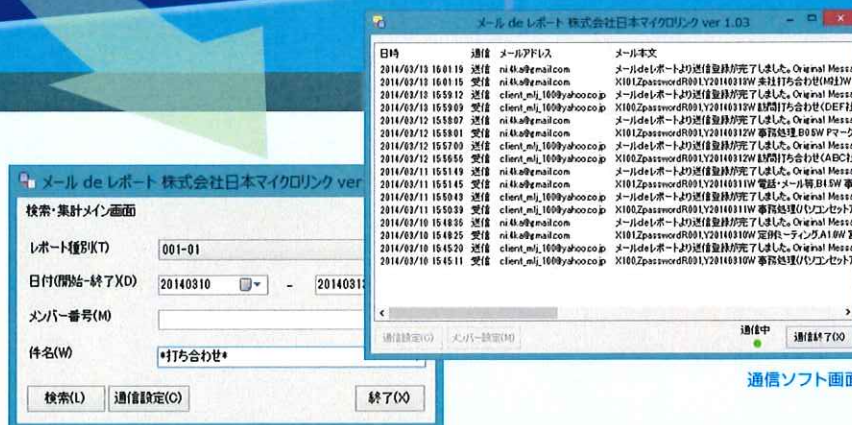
メール de レポート 株式会社日本マイクロリンク ver 1.03

| 日時 | 通信 | メールアドレス | メール本文 |
|---|---|---|---|
| 2014/03/13 16:01:19 | 送信 | ni4ka@gmail.com | メールdeレポートより送信登録が完了しました。Original Messa |
| 2014/03/13 16:01:15 | 受信 | ni4ka@gmail.com | X101,ZpasswordR001,Y20140313W 来社打ち合わせ(M社)W |
| 2014/03/13 15:59:12 | 送信 | client_mlj_100@yahoo.co.jp | メールdeレポートより送信登録が完了しました。Original Messa |
| 2014/03/13 15:59:09 | 受信 | client_mlj_100@yahoo.co.jp | X100,ZpasswordR001,Y20140313W 訪問打ち合わせ(DEF社 |
| 2014/03/12 15:58:07 | 送信 | ni4ka@gmail.com | メールdeレポートより送信登録が完了しました。Original Messa |
| 2014/03/12 15:58:01 | 受信 | ni4ka@gmail.com | X101,ZpasswordR001,Y20140312W 事務処理,B05W Pマーク |
| 2014/03/12 15:57:00 | 送信 | client_mlj_100@yahoo.co.jp | メールdeレポートより送信登録が完了しました。Original Messa |
| 2014/03/12 15:56:56 | 受信 | client_mlj_100@yahoo.co.jp | X100,ZpasswordR001,Y20140312W 訪問打ち合わせ(ABC社 |
| 2014/03/11 15:51:49 | 送信 | ni4ka@gmail.com | メールdeレポートより送信登録が完了しました。Original Messa |
| 2014/03/11 15:51:45 | 受信 | ni4ka@gmail.com | X101,ZpasswordR001,Y20140311W 電話・メール等,B15W 事 |
| 2014/03/11 15:50:43 | 送信 | client_mlj_100@yahoo.co.jp | メールdeレポートより送信登録が完了しました。Original Messa |
| 2014/03/11 15:50:39 | 受信 | client_mlj_100@yahoo.co.jp | X100,ZpasswordR001,Y20140311W 事務処理(パソコンセット) |
| 2014/03/10 15:48:35 | 送信 | ni4ka@gmail.com | メールdeレポートより送信登録が完了しました。Original Messa |
| 2014/03/10 15:48:25 | 受信 | ni4ka@gmail.com | X101,ZpasswordR001,Y20140310W 定例ミーティング,A10W 3 |
| 2014/03/10 15:45:20 | 送信 | client_mlj_100@yahoo.co.jp | メールdeレポートより送信登録が完了しました。Original Messa |
| 2014/03/10 15:45:11 | 受信 | client_mlj_100@yahoo.co.jp | X100,ZpasswordR001,Y20140310W 事務処理(パソコンセット) |

通信設定(C) メンバー設定(M) 通信中 通信終了(X)

メール de レポート 株式会社日本マイクロリンク ver

検索・集計メイン画面

レポート種別(T) 001-01

日付(開始-終了)(D) 20140310 - 2014031

メンバー番号(M)

件名(W) *打ち合わせ*

検索(L) 通信設定(C) 終了(X)

通信ソフト画面